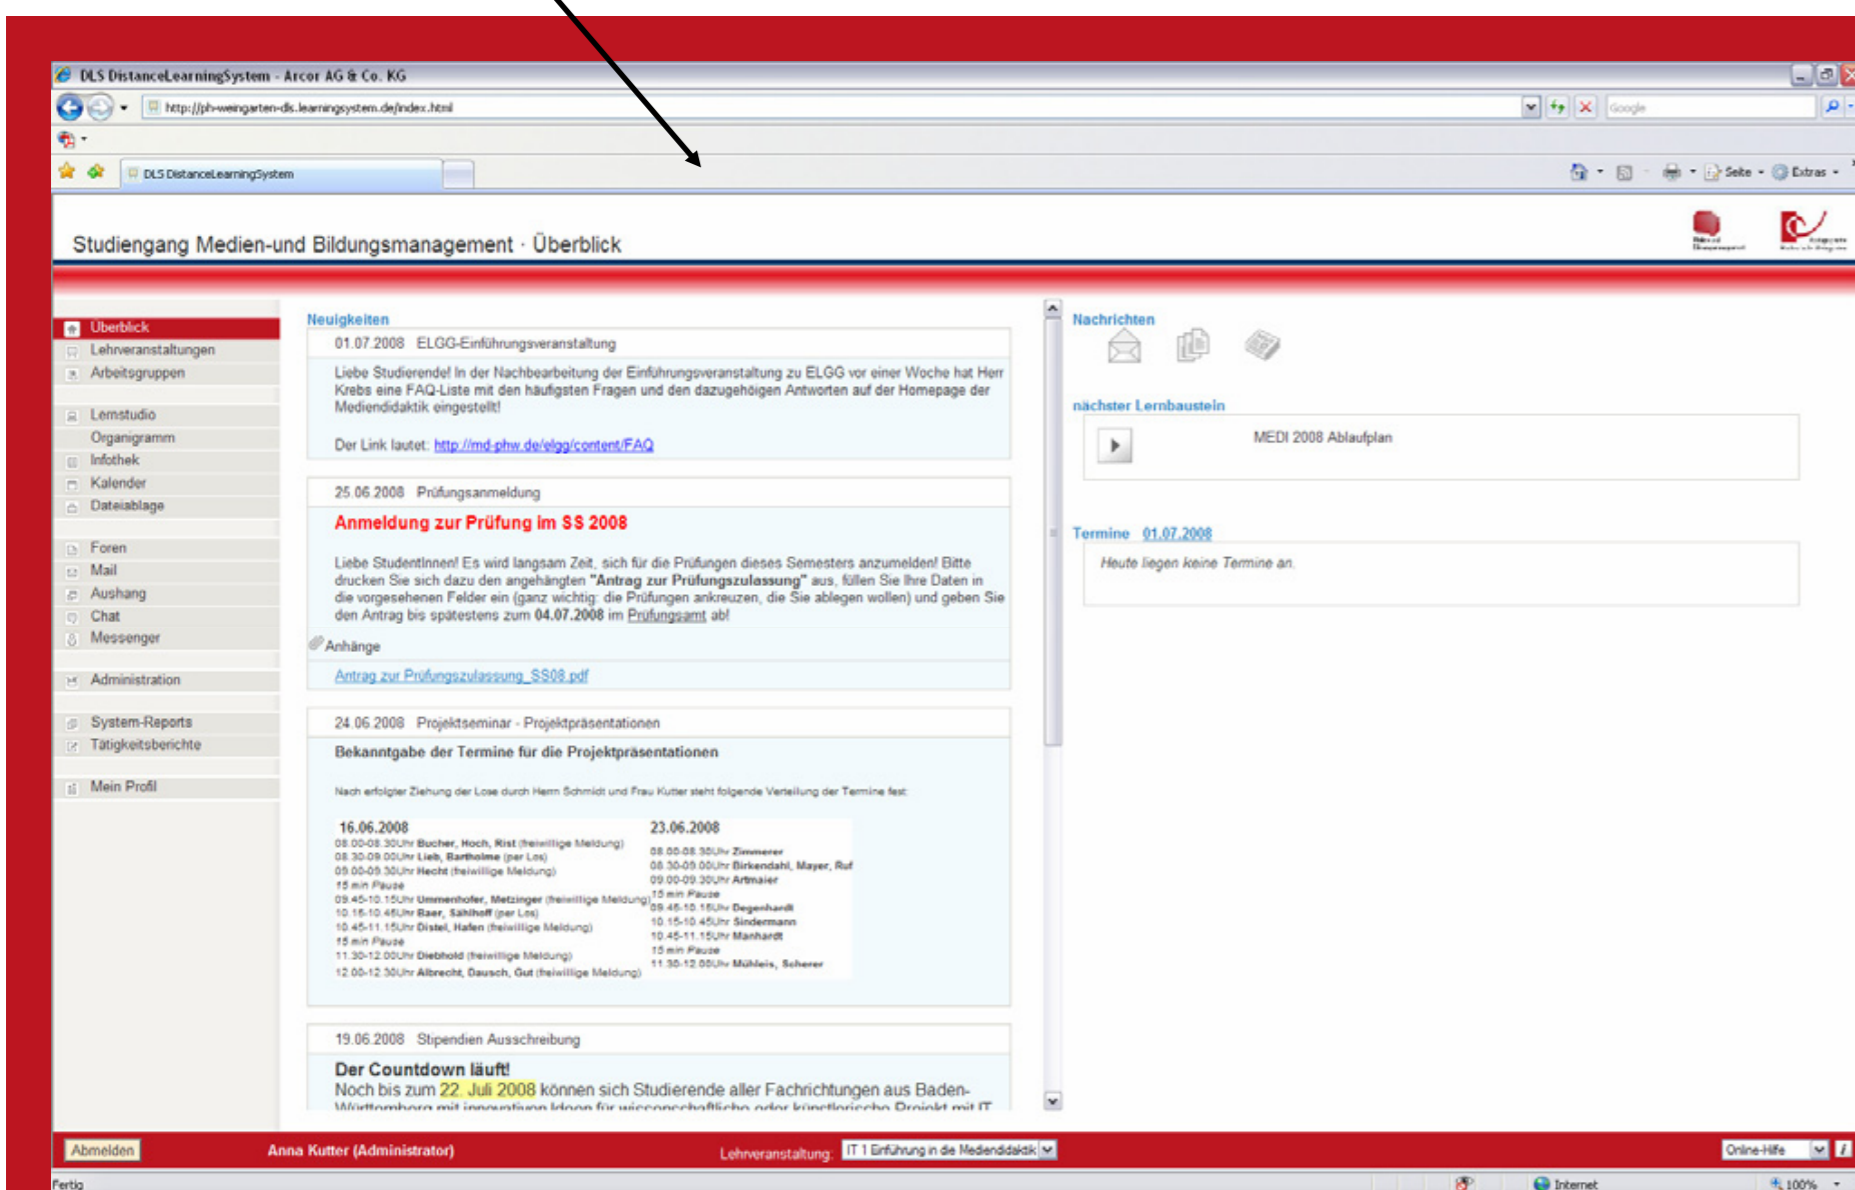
DLS DistanceLearningSystem - Arcor AG & Co. KG

http://ph-weingarten-dls.learningsystem.de/index.html

Google

DLS DistanceLearningSystem

Seite · Extras ·

Studiengang Medien-und Bildungsmanagement · Überblick

Überblick
Lehrveranstaltungen
Arbeitsgruppen
Lernstudio
Organigramm
Infothek
Kalender
Dateiablage
Foren
Mail
Aushang
Chat
Messenger
Administration
System-Reports
Tätigkeitsberichte
Mein Profil

Neuigkeiten

01.07.2008 ELGG-Einführungsveranstaltung

Liebe Studierende! In der Nachbearbeitung der Einführungsveranstaltung zu ELGG vor einer Woche hat Herr Krebs eine FAQ-Liste mit den häufigsten Fragen und den dazugehögen Antworten auf der Homepage der Mediendidaktik eingestellt!

Der Link lautet: http://md-phw.de/elgg/content/FAQ

25.06.2008 Prüfungsanmeldung

Anmeldung zur Prüfung im SS 2008

Liebe StudentInnen! Es wird langsam Zeit, sich für die Prüfungen dieses Semesters anzumelden! Bitte drucken Sie sich dazu den angehängten "Antrag zur Prüfungszulassung" aus, füllen Sie Ihre Daten in die vorgesehenen Felder ein (ganz wichtig: die Prüfungen ankreuzen, die Sie ablegen wollen) und geben Sie den Antrag bis spätestens zum 04.07.2008 im Prüfungsamt ab!

Anhänge

Antrag zur Prüfungszulassung_SS08.pdf

24.06.2008 Projektseminar - Projektpräsentationen

Bekanntgabe der Termine für die Projektpräsentationen

Nach erfolgter Ziehung der Lose durch Herrn Schmidt und Frau Kutter steht folgende Verteilung der Termine fest:

16.06.2008
08.00-08.30Uhr Bucher, Hoch, Rist (freiwillige Meldung)
08.30-09.00Uhr Lieb, Bartholme (per Los)
09.00-09.30Uhr Hecht (freiwillige Meldung)
15 min Pause
09.45-10.15Uhr Ummenhofer, Metzinger (freiwillige Meldung)
10.15-10.45Uhr Baer, Sahlhoff (per Los)
10.45-11.15Uhr Distel, Hafen (freiwillige Meldung)
15 min Pause
11.30-12.00Uhr Diebhold (freiwillige Meldung)
12.00-12.30Uhr Albrecht, Dausch, Gut (freiwillige Meldung)

23.06.2008
08.00-08.30Uhr Zimmerer
08.30-09.00Uhr Birkendahl, Mayer, Ruf
09.00-09.30Uhr Artmaier
15 min Pause
09.45-10.15Uhr Degenhardt
10.15-10.45Uhr Sindermann
10.45-11.15Uhr Manhardt
15 min Pause
11.30-12.00Uhr Mühleis, Scherer

19.06.2008 Stipendien Ausschreibung

Der Countdown läuft!
Noch bis zum 22. Juli 2008 können sich Studierende aller Fachrichtungen aus Baden-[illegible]

Nachrichten

nächster Lernbaustein

MEDI 2008 Ablaufplan

Termine 01.07.2008

Heute liegen keine Termine an.

Abmelden Anna Kutter (Administrator) Lehrveranstaltung: IT 1 Einführung in die Mediendidaktik Online-Hilfe

Fertig Internet 100%